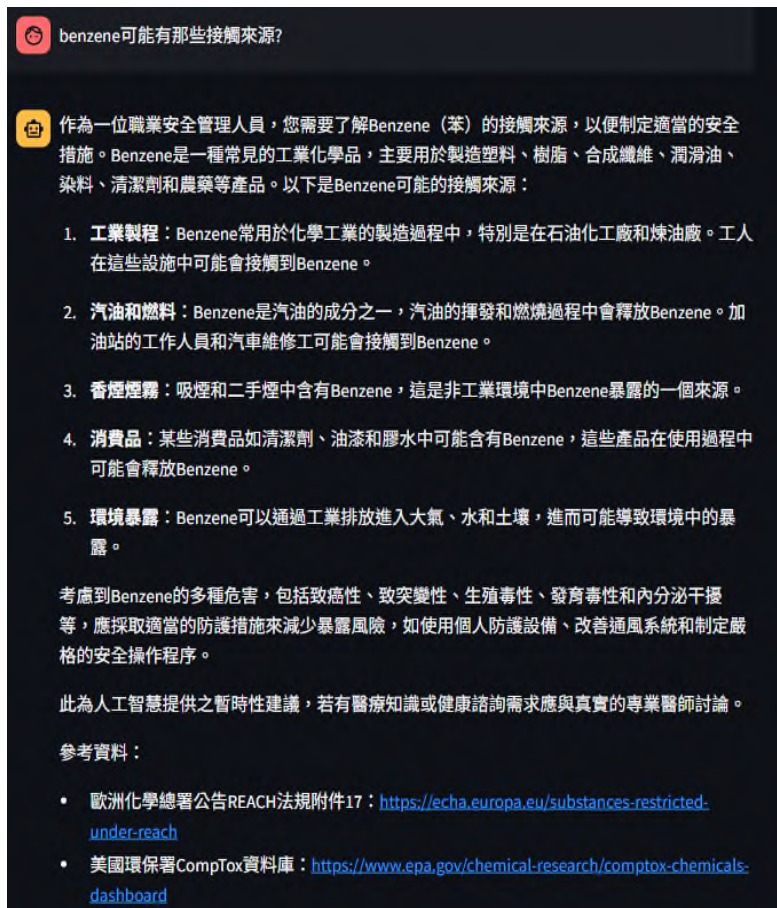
benzene可能有那些接觸來源?

作為一位職業安全管理人員，您需要了解Benzene（苯）的接觸來源，以便制定適當的安全措施。Benzene是一種常見的工業化學品，主要用於製造塑料、樹脂、合成纖維、潤滑油、染料、清潔劑和農藥等產品。以下是Benzene可能的接觸來源：

1. **工業製程**：Benzene常用於化學工業的製造過程中，特別是在石油化工廠和煉油廠。工人在這些設施中可能會接觸到Benzene。

2. **汽油和燃料**：Benzene是汽油的成分之一，汽油的揮發和燃燒過程中會釋放Benzene。加油站的工作人員和汽車維修工可能會接觸到Benzene。

3. **香煙煙霧**：吸煙和二手煙中含有Benzene，這是非工業環境中Benzene暴露的一個來源。

4. **消費品**：某些消費品如清潔劑、油漆和膠水中可能含有Benzene，這些產品在使用過程中可能會釋放Benzene。

5. **環境暴露**：Benzene可以通過工業排放進入大氣、水和土壤，進而可能導致環境中的暴露。

考慮到Benzene的多種危害，包括致癌性、致突變性、生殖毒性、發育毒性和內分泌干擾等，應採取適當的防護措施來減少暴露風險，如使用個人防護設備、改善通風系統和制定嚴格的安全操作程序。

此為人工智慧提供之暫時性建議，若有醫療知識或健康諮詢需求應與真實的專業醫師討論。

參考資料：

• 歐洲化學總署公告REACH法規附件17：https://echa.europa.eu/substances-restricted-under-reach
• 美國環保署CompTox資料庫：https://www.epa.gov/chemical-research/comptox-chemicals-dashboard